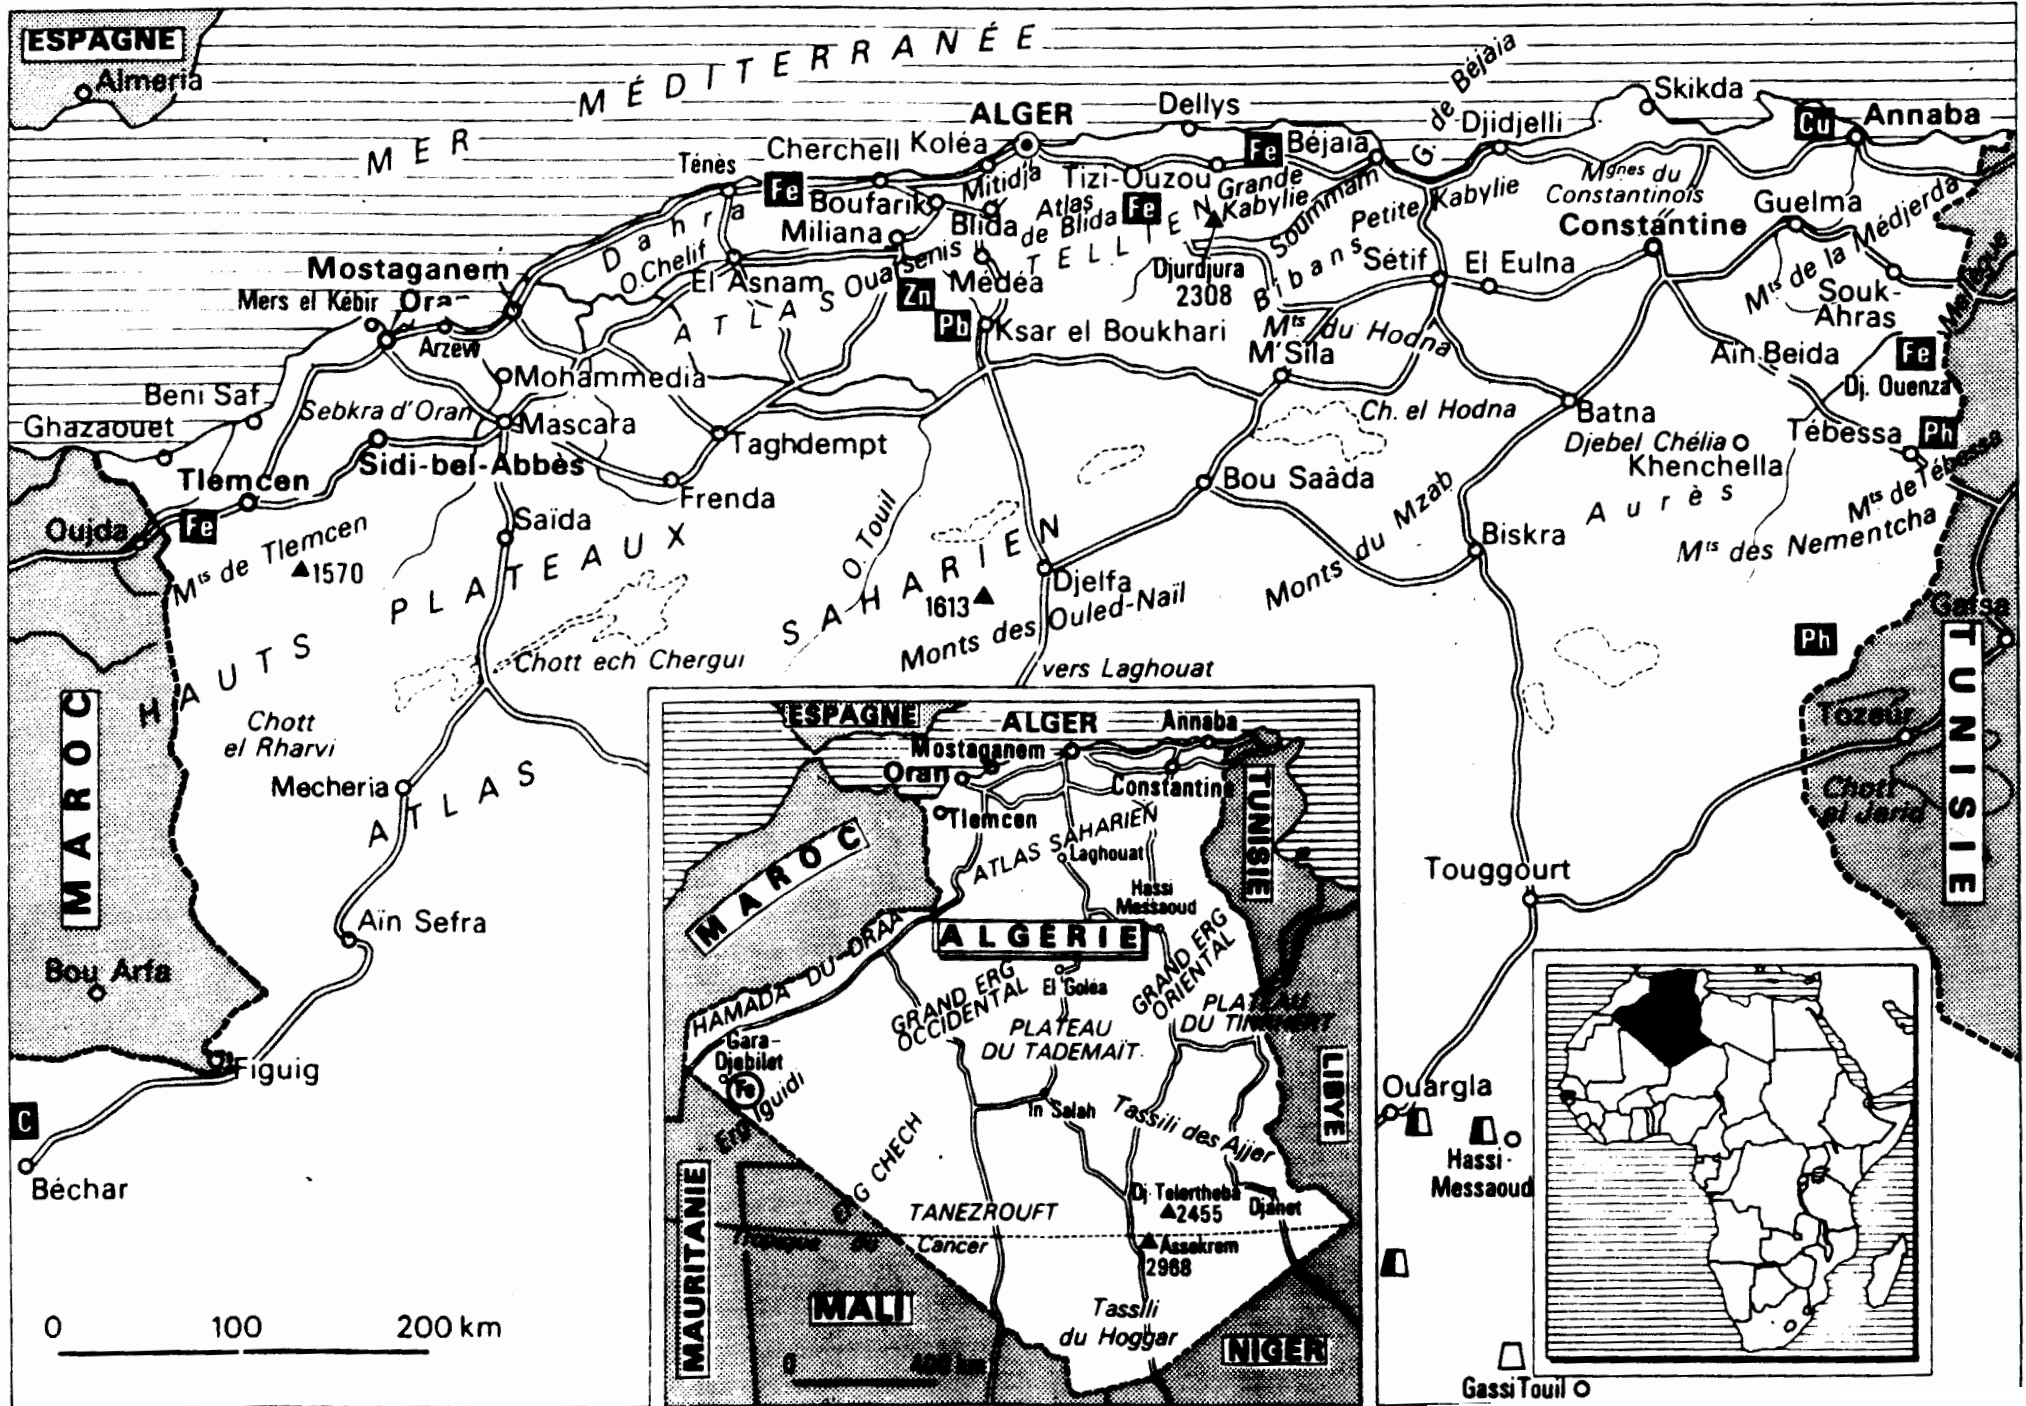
ESPAGNE
Almeria
MER MÉDITERRANÉE
G. de Béjaia
ALGER
Dellys
Skikda
Annaba
Cu
Djidjelli
Fe
Béjaia
Ténès
Cherchell
Koléa
Mitidja
Tizi-Ouzou
Grande Kabylie
Mgnes du Constantinois
Fe
Boufarik
Blida
Atlas de Blida
Fe
Soummam
Petite Kabylie
Guelma
Constantine
Dahra
Miliana
TELLIEN
Djurdjura 2308
Bibans
Sétif
El Eulna
Mts de la Médjerda
O. Chelif
El Asnam
Ouarsenis
Médéa
Mostaganem
ATLAS
Zn
Souk-Ahras
Mers el Kébir
Oran
Pb
Ksar el Boukhari
Mts du Hodna
M'Sila
Aïn Beida
Fe
Arzew
Mohammedia
Dj. Ouenza
Beni Saf
Sebkra d'Oran
Mascara
Ch. el Hodna
Batna
Ghazaouet
Taghdempt
Djebel Chélia
Tébessa
Ph
Khenchella
Sidi-bel-Abbès
Tlemcen
Bou Saâda
Aurès
Frenda
Mts de Tébessa
Oujda
Fe
Saïda
O. Touil
Monts du Mzab
Biskra
Mts des Nementcha
Mts de Tlemcen
1570
PLATEAUX
SAHARIEN
Djelfa
1613
Monts des Ouled-Naïl
Monts
Gafsa
Ph
HAUTS
Chott ech Chergui
vers Laghouat
TUNISIE
MAROC
Chott el Rharvi
Tozeur
Mecheria
Chott el Jerid
ATLAS
Touggourt
Aïn Sefra
Bou Arfa
Figuig
C
Béchar
Ouargla
Hassi Messaoud
Gassi Touil
0 100 200 km
ESPAGNE
ALGER
Annaba
Mostaganem
Oran
Constantine
Tlemcen
ATLAS SAHARIEN
Laghouat
Hassi Messaoud
TUNISIE
MAROC
ALGÉRIE
HAMADA DU DRAA
GRAND ERG OCCIDENTAL
El Goléa
GRAND ERG ORIENTAL
PLATEAU DU TINRHERT
PLATEAU DU TADEMAÏT
Gara-Djebilet
Fe
Erg Iguidi
In Salah
Tassili des Ajjer
LIBYE
MAURITANIE
ERG CHECH
TANEZROUFT
Dj. Telertheba 2455
Djanet
Tropique du Cancer
Assekrem 2968
MALI
Tassili du Hoggar
NIGER
0 400 km